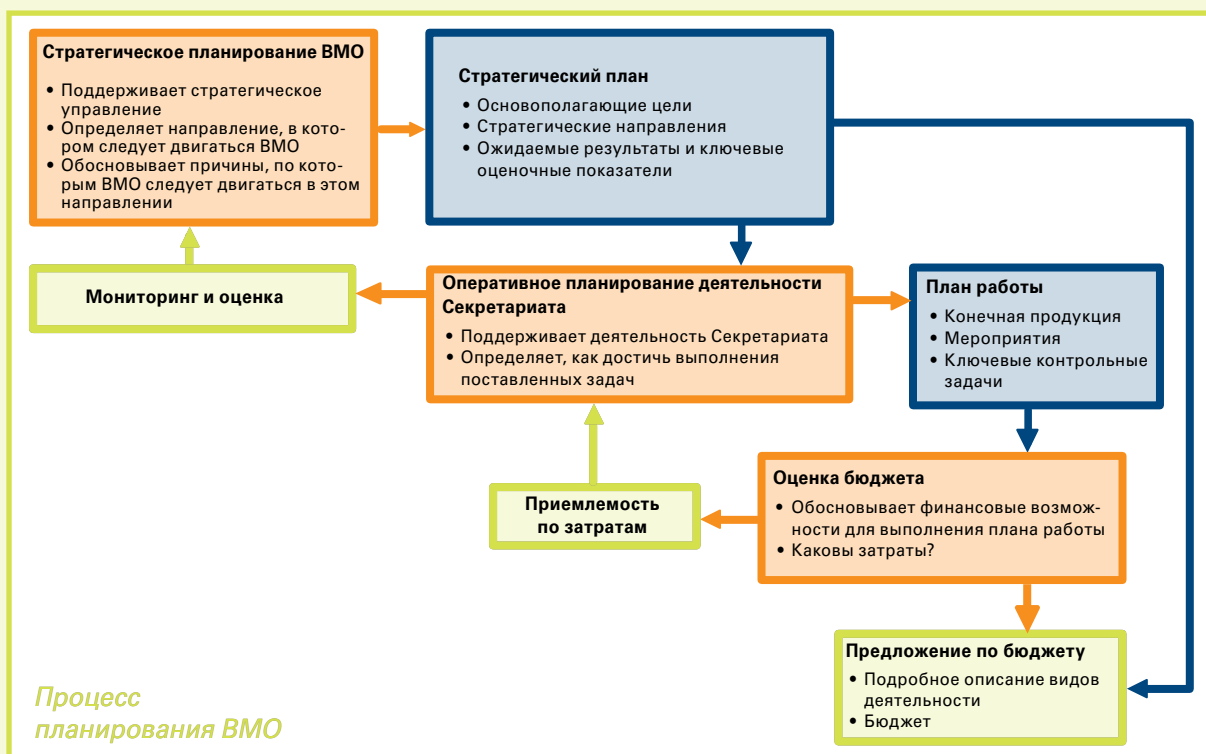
Стратегическое планирование ВМО

• Поддерживает стратегическое управление
• Определяет направление, в котором следует двигаться ВМО
• Обосновывает причины, по которым ВМО следует двигаться в этом направлении

Стратегический план

• Основополагающие цели
• Стратегические направления
• Ожидаемые результаты и ключевые оценочные показатели

Мониторинг и оценка

Оперативное планирование деятельности Секретариата

• Поддерживает деятельность Секретариата
• Определяет, как достичь выполнения поставленных задач

План работы

• Конечная продукция
• Мероприятия
• Ключевые контрольные задачи

Приемлемость по затратам

Оценка бюджета

• Обосновывает финансовые возможности для выполнения плана работы
• Каковы затраты?

Предложение по бюджету

• Подробное описание видов деятельности
• Бюджет

Процесс планирования ВМО